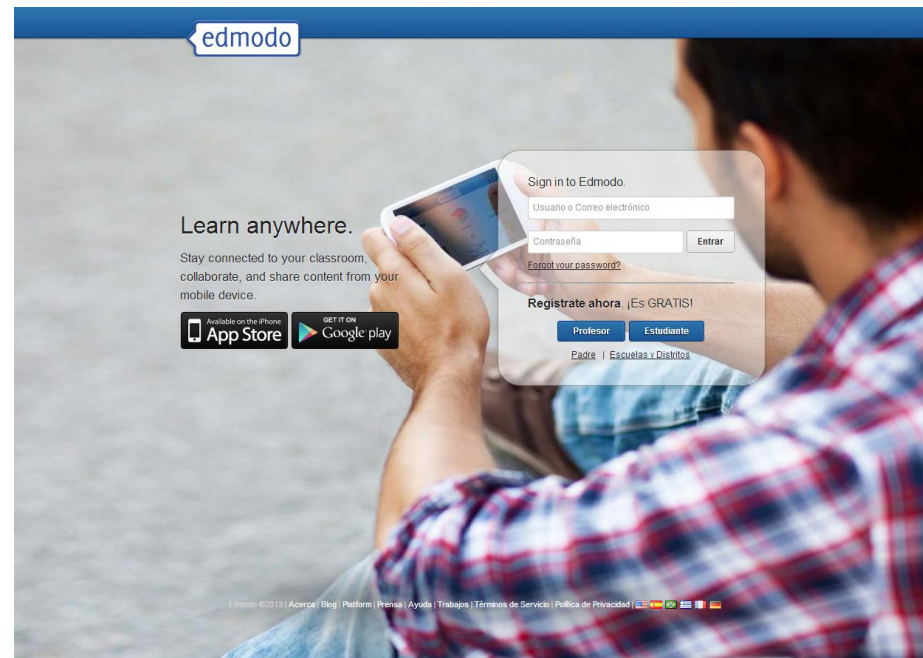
edmodo

Learn anywhere.

Stay connected to your classroom, collaborate, and share content from your mobile device.

Available on the iPhone App Store

GET IT ON Google play

Sign in to Edmodo.

Usuario o Correo electrónico

Contraseña

Entrar

Forgot your password?

Registrate ahora. ¡Es GRATIS!

Profesor

Estudiante

Padre | Escuelas y Distritos

Edmodo ©2013 | Acerca | Blog | Platform | Prensa | Ayuda | Trabajos | Términos de Servicio | Política de Privacidad |